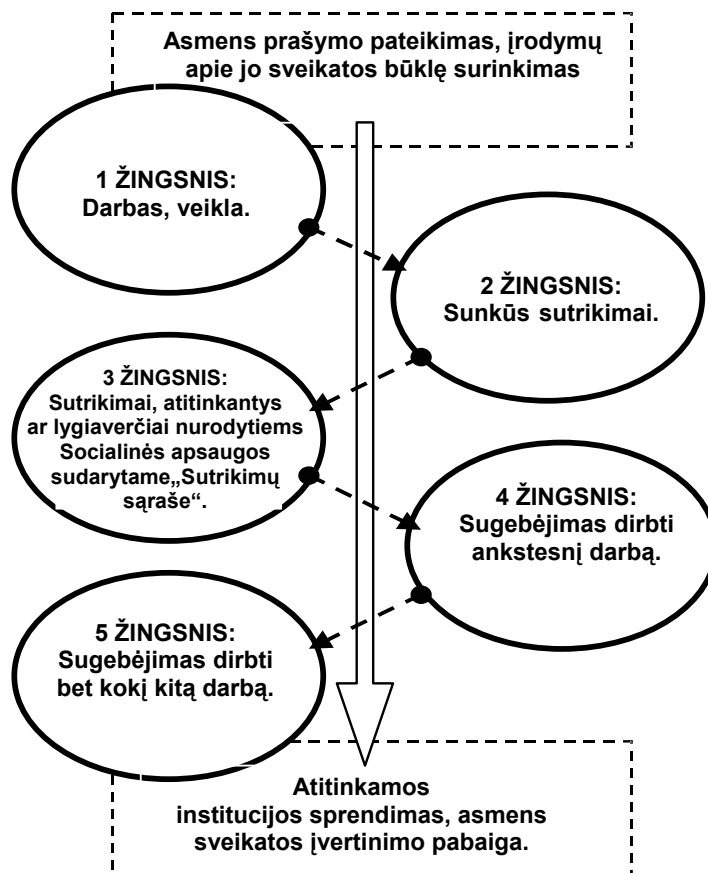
Asmens prašymo pateikimas, įrodymų apie jo sveikatos būklę surinkimas

1 ŽINGSNIS: Darbas, veikla.

2 ŽINGSNIS: Sunkūs sutrikimai.

3 ŽINGSNIS: Sutrikimai, atitinkantys ar lygiaverčiai nurodytiems Socialinės apsaugos sudarytame„Sutrikimų sąraše“.

4 ŽINGSNIS: Sugebėjimas dirbti ankstesnį darbą.

5 ŽINGSNIS: Sugebėjimas dirbti bet kokį kitą darbą.

Atitinkamos institucijos sprendimas, asmens sveikatos įvertinimo pabaiga.